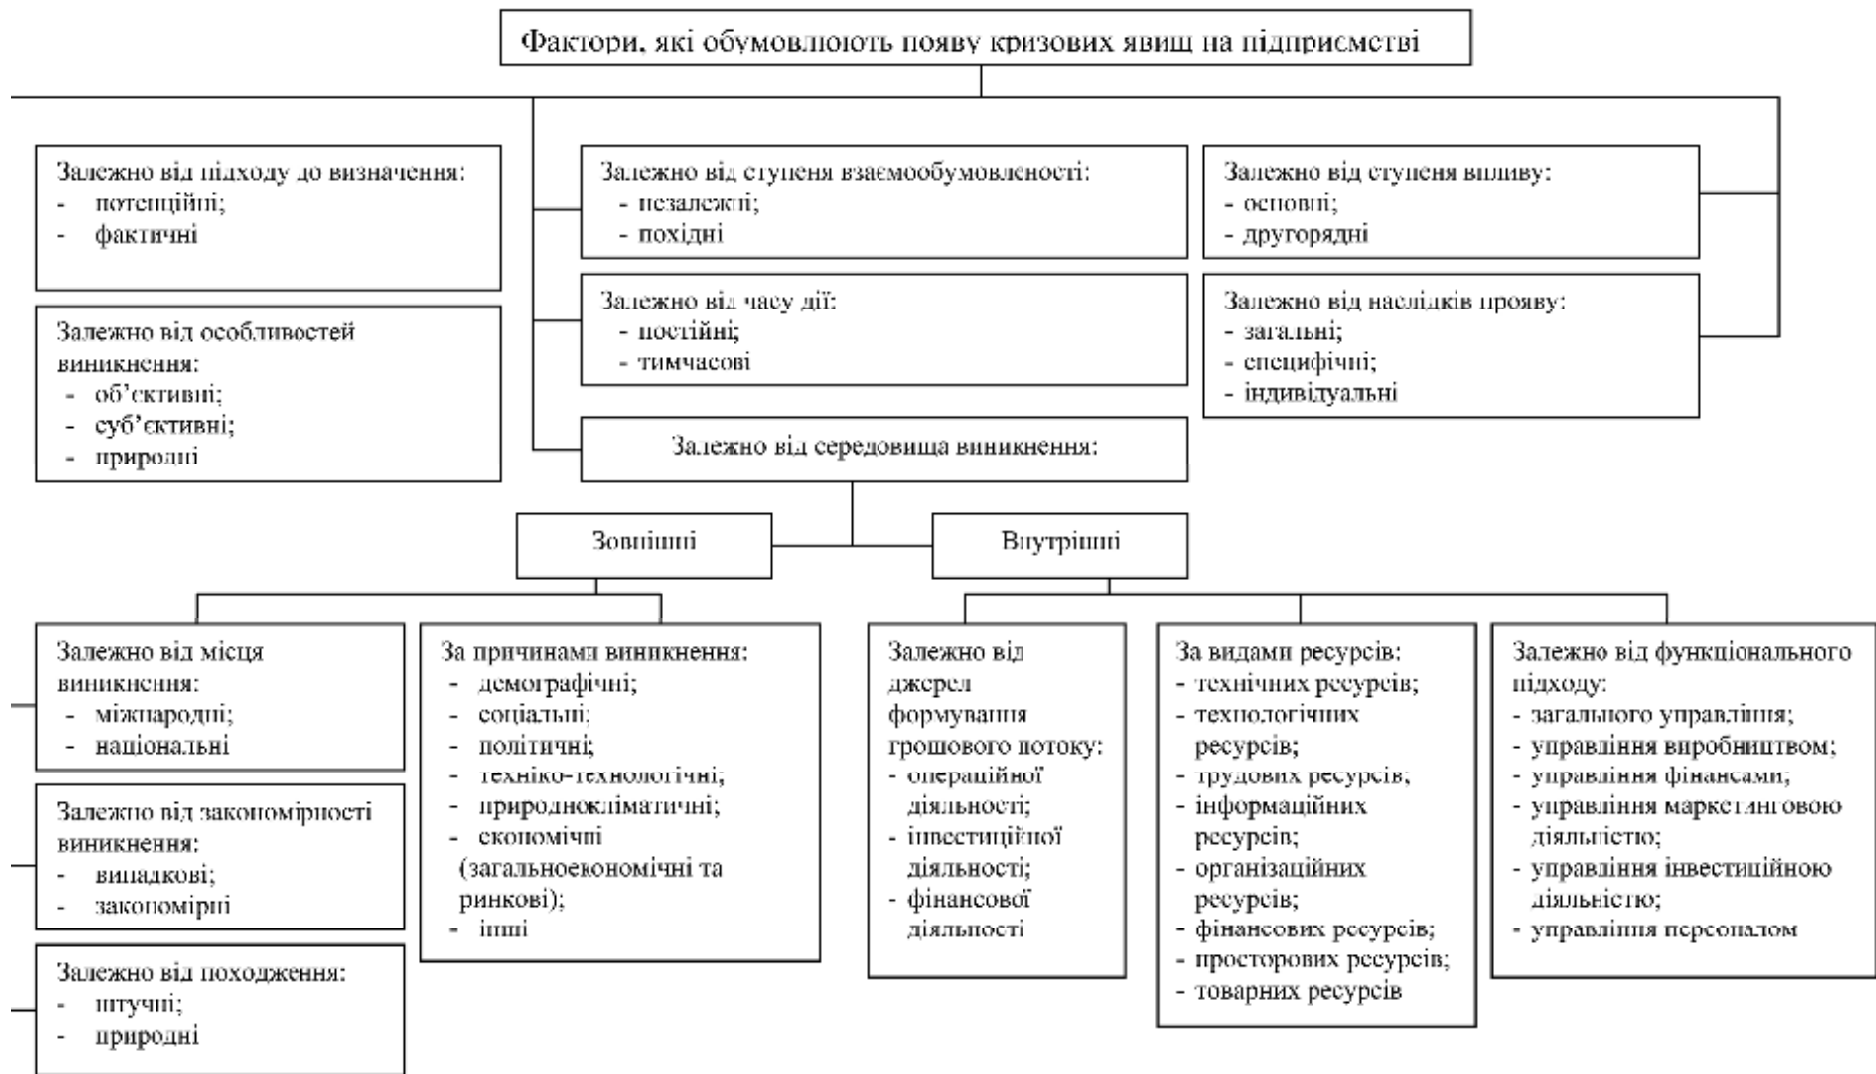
Фактори, які обумовлюють появу кризових явищ на підприємстві

Залежно від підходу до визначення:
- потенційні;
- фактичні

Залежно від особливостей виникнення:
- об'єктивні;
- суб'єктивні;
- природні

Залежно від ступеня взаємообумовленості:
- незалежні;
- похідні

Залежно від часу дії:
- постійні;
- тимчасові

Залежно від ступеня впливу:
- основні;
- другорядні

Залежно від наслідків прояву:
- загальні;
- специфічні;
- індивідуальні

Залежно від середовища виникнення:

Зовнішні

Внутрішні

Залежно від місця виникнення:
- міжнародні;
- національні

Залежно від закономірності виникнення:
- випадкові;
- закономірні

Залежно від походження:
- штучні;
- природні

За причинами виникнення:
- демографічні;
- соціальні;
- політичні;
- техніко-технологічні;
- природнокліматичні;
- економічні (загальноекономічні та ринкові);
- інші

Залежно від джерел формування грошового потоку:
- операційної діяльності;
- інвестиційної діяльності;
- фінансової діяльності

За видами ресурсів:
- технічних ресурсів;
- технологічних ресурсів;
- трудових ресурсів;
- інформаційних ресурсів;
- організаційних ресурсів;
- фінансових ресурсів;
- просторових ресурсів;
- товарних ресурсів

Залежно від функціонального підходу:
- загального управління;
- управління виробництвом;
- управління фінансами;
- управління маркетинговою діяльністю;
- управління інвестиційною діяльністю;
- управління персоналом